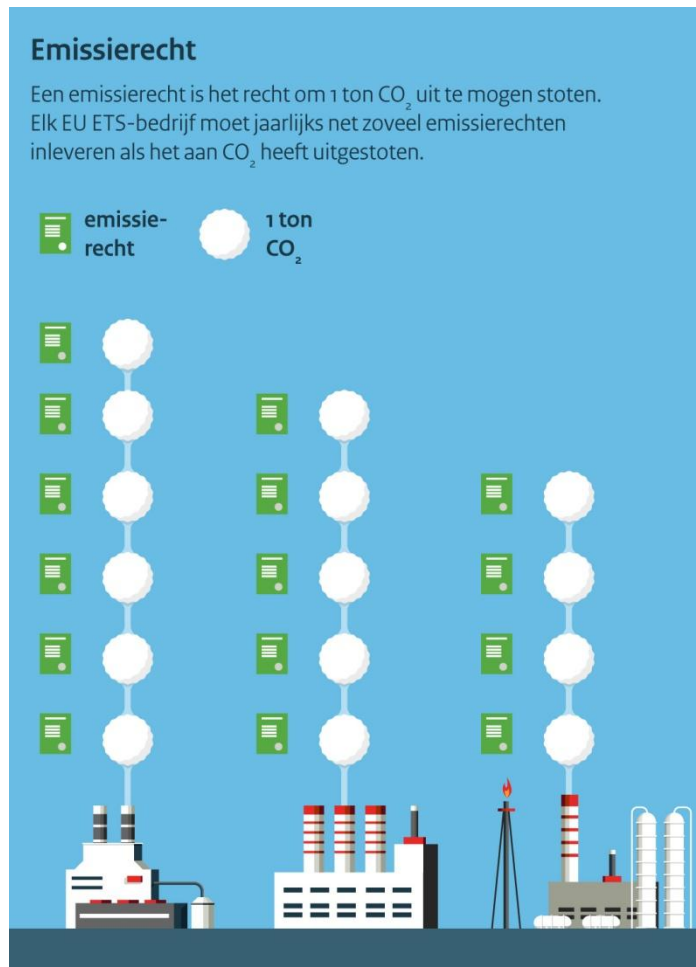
Emissierecht

Een emissierecht is het recht om 1 ton $CO_2$ uit te mogen stoten. Elk EU ETS-bedrijf moet jaarlijks net zoveel emissierechten inleveren als het aan $CO_2$ heeft uitgestoten.

emissierecht

1 ton $CO_2$